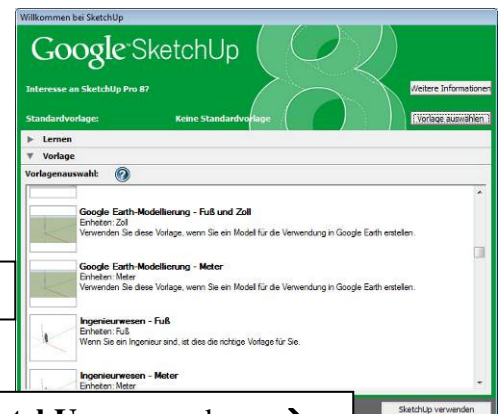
Willkommen bei SketchUp

Google SketchUp

Interesse an SketchUp Pro 8?

Weitere Informationen

Standardvorlage: Keine Standardvorlage

Vorlage auswählen

Lernen

Vorlage

Vorlagenauswahl:

Google Earth-Modellierung - Fuß und Zoll
Einheiten: Zoll
Verwenden Sie diese Vorlage, wenn Sie ein Modell für die Verwendung in Google Earth erstellen.

Google Earth-Modellierung - Meter
Einheiten: Meter
Verwenden Sie diese Vorlage, wenn Sie ein Modell für die Verwendung in Google Earth erstellen.

Ingenieurwesen - Fuß
Einheiten: Fuß
Wenn Sie ein Ingenieur sind, ist dies die richtige Vorlage für Sie.

Ingenieurwesen - Meter
Einheiten: Meter

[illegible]tel U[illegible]

SketchUp verwenden